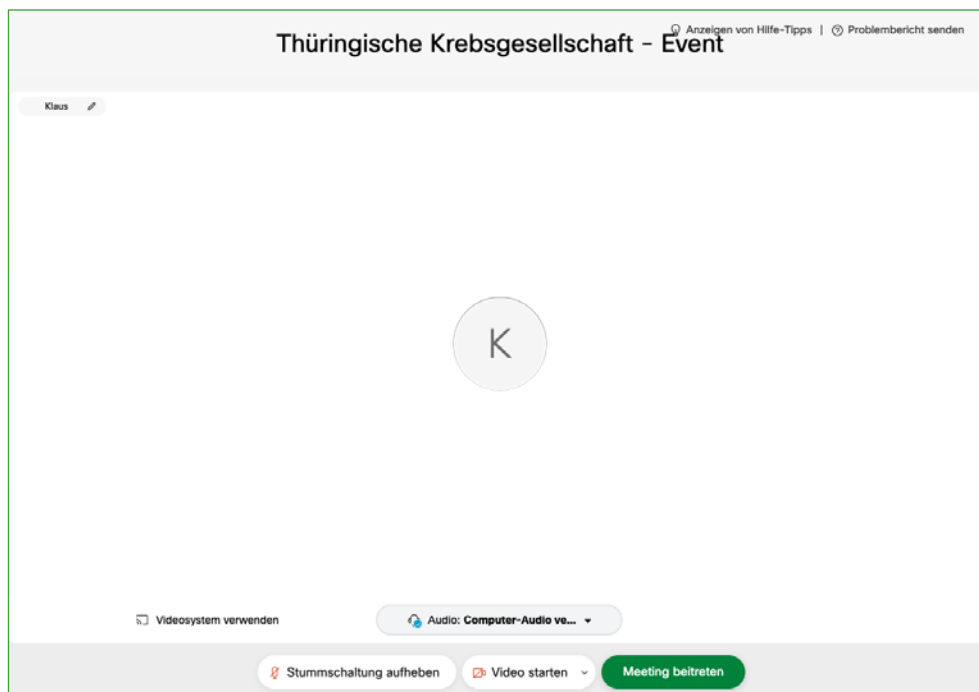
Anzeigen von Hilfe-Tipps | Problembericht senden

Thüringische Krebsgesellschaft – Event

Klaus

K

Videosystem verwenden

Audio: Computer-Audio ve...

Stummschaltung aufheben

Video starten

Meeting beitreten